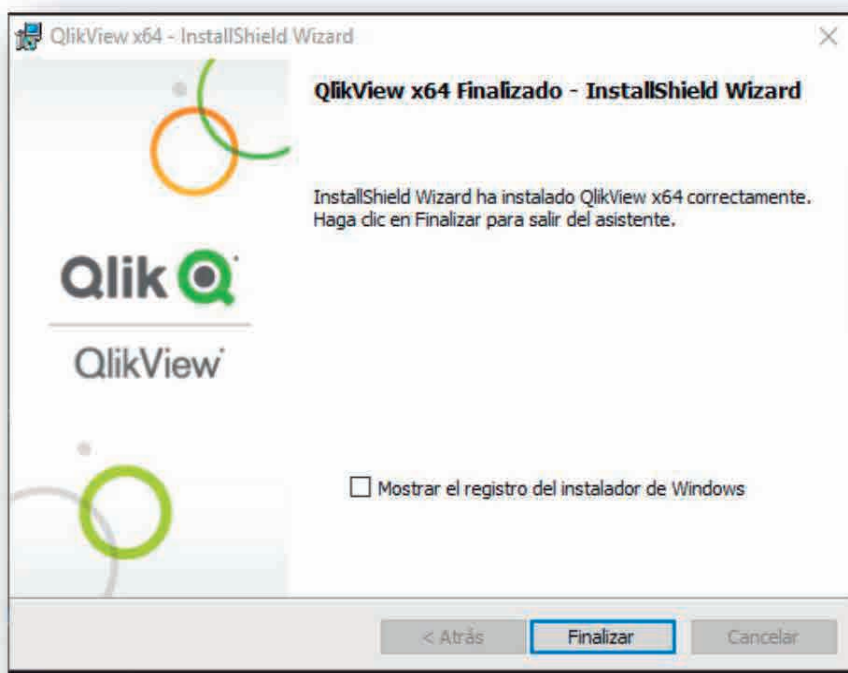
QlikView x64 - InstallShield Wizard

×

QlikView x64 Finalizado - InstallShield Wizard

InstallShield Wizard ha instalado QlikView x64 correctamente. Haga clic en Finalizar para salir del asistente.

Qlik

QlikView

Mostrar el registro del instalador de Windows

< Atrás

Finalizar

Cancelar